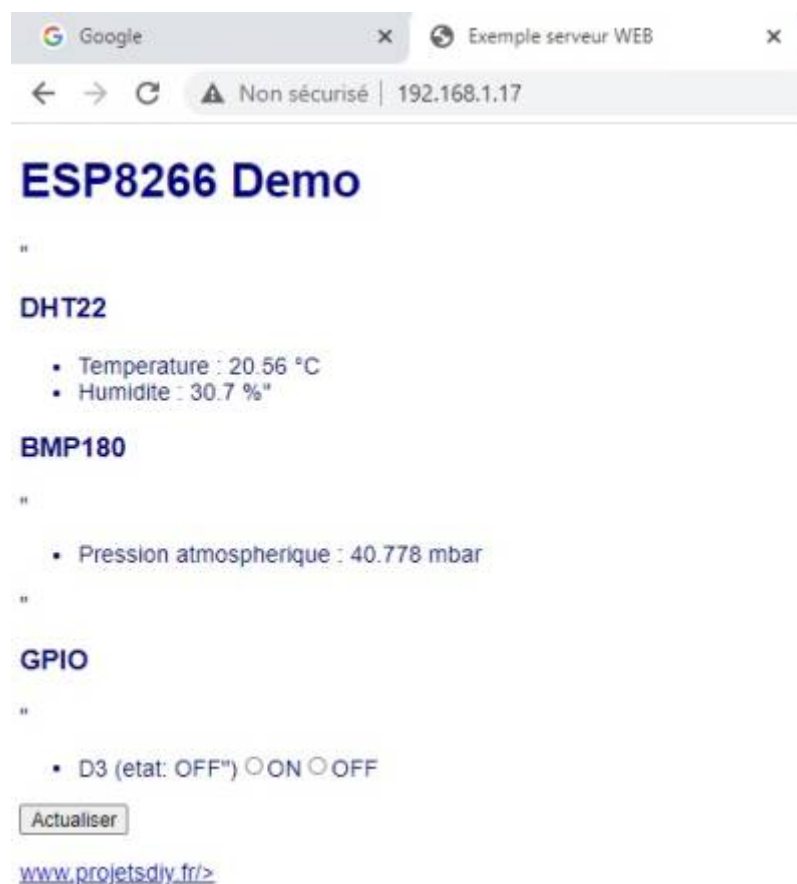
G Google ×

Exemple serveur WEB ×

Non sécurisé | 192.168.1.17

# ESP8266 Demo

"

DHT22

- Temperature : 20.56 °C
- Humidite : 30.7 %"

BMP180

"

- Pression atmospherique : 40.778 mbar

"

GPIO

"

- D3 (etat: OFF") ON OFF

Actualiser

www.projetsdiy.fr/>